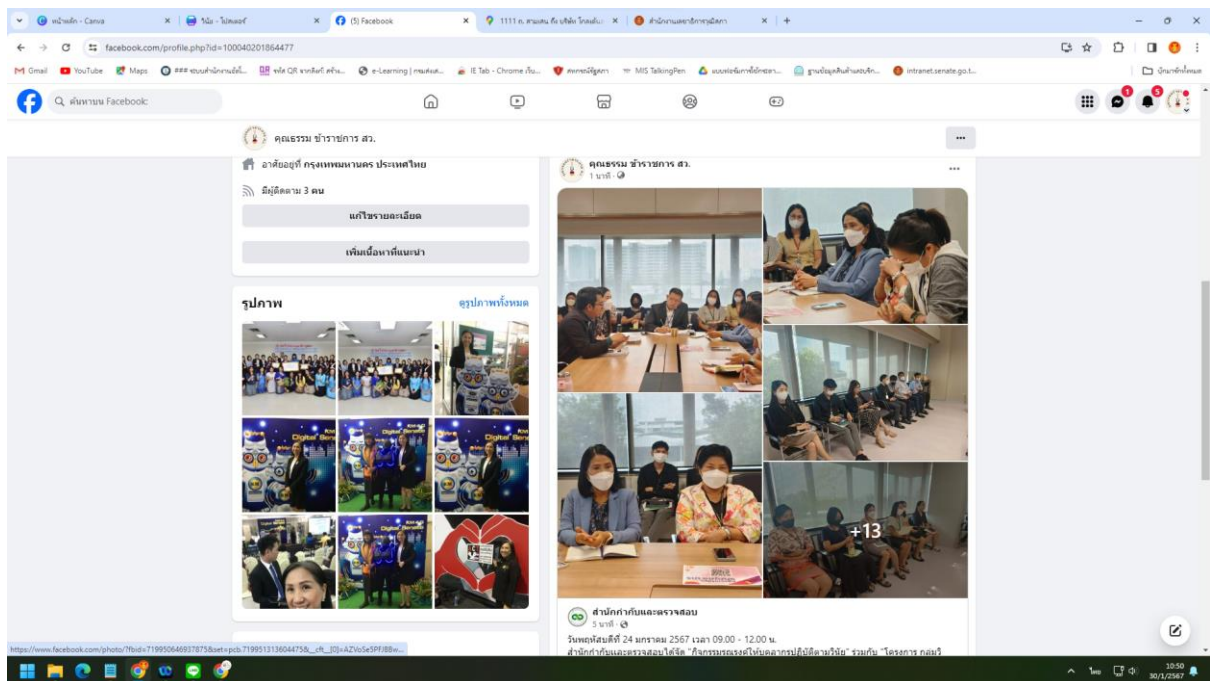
หน้าหลัก - Canva | วินัย - ไปเฟลอร์ | (5) Facebook | 1111 ถ. สามเสน ถ.ปทุมวัน... | สำนักงานเลขาธิการวุฒิสภา | +

facebook.com/profile.php?id=100040201864477

Gmail YouTube Maps ### ระบบสำนักงานอัตโ... ทำ QR จากลิงก์ สร้าง... e-Learning | กรมส่งเส... IE Tab - Chrome เว็บ... สมาคมนักวิชาการ... MIS TalkingPen แบบฟอร์มการใช้รถยนต์... ฐานข้อมูลสินค้าและบริการ... intranet.senate.go.t... บุ๊กมาร์กทั้งหมด

ค้นหาบน Facebook

คุณธรรม ข้าราชการ สว.

อาศัยอยู่ที่ กรุงเทพมหานคร ประเทศไทย

มีผู้ติดตาม 3 คน

แก้ไขรายละเอียด

เพิ่มเนื้อหาที่แนะนำ

รูปภาพ

ดูรูปภาพทั้งหมด

คุณธรรม ข้าราชการ สว.
1 นาที

+13

สำนักกำกับและตรวจสอบ
5 นาที

วันพฤหัสบดีที่ 24 มกราคม 2567 เวลา 09.00 - 12.00 น.
สำนักกำกับและตรวจสอบได้จัด "กิจกรรมรณรงค์ให้บุคลากรปฏิบัติตามวินัย" ร่วมกับ "โครงการ กลม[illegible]

https://www.facebook.com/photo/?fbid=719950646937875&set=pcb.719951313604475&__cft__[0]=AZVo5e5PfJ88w...

ไทย 10:50 30/1/2567